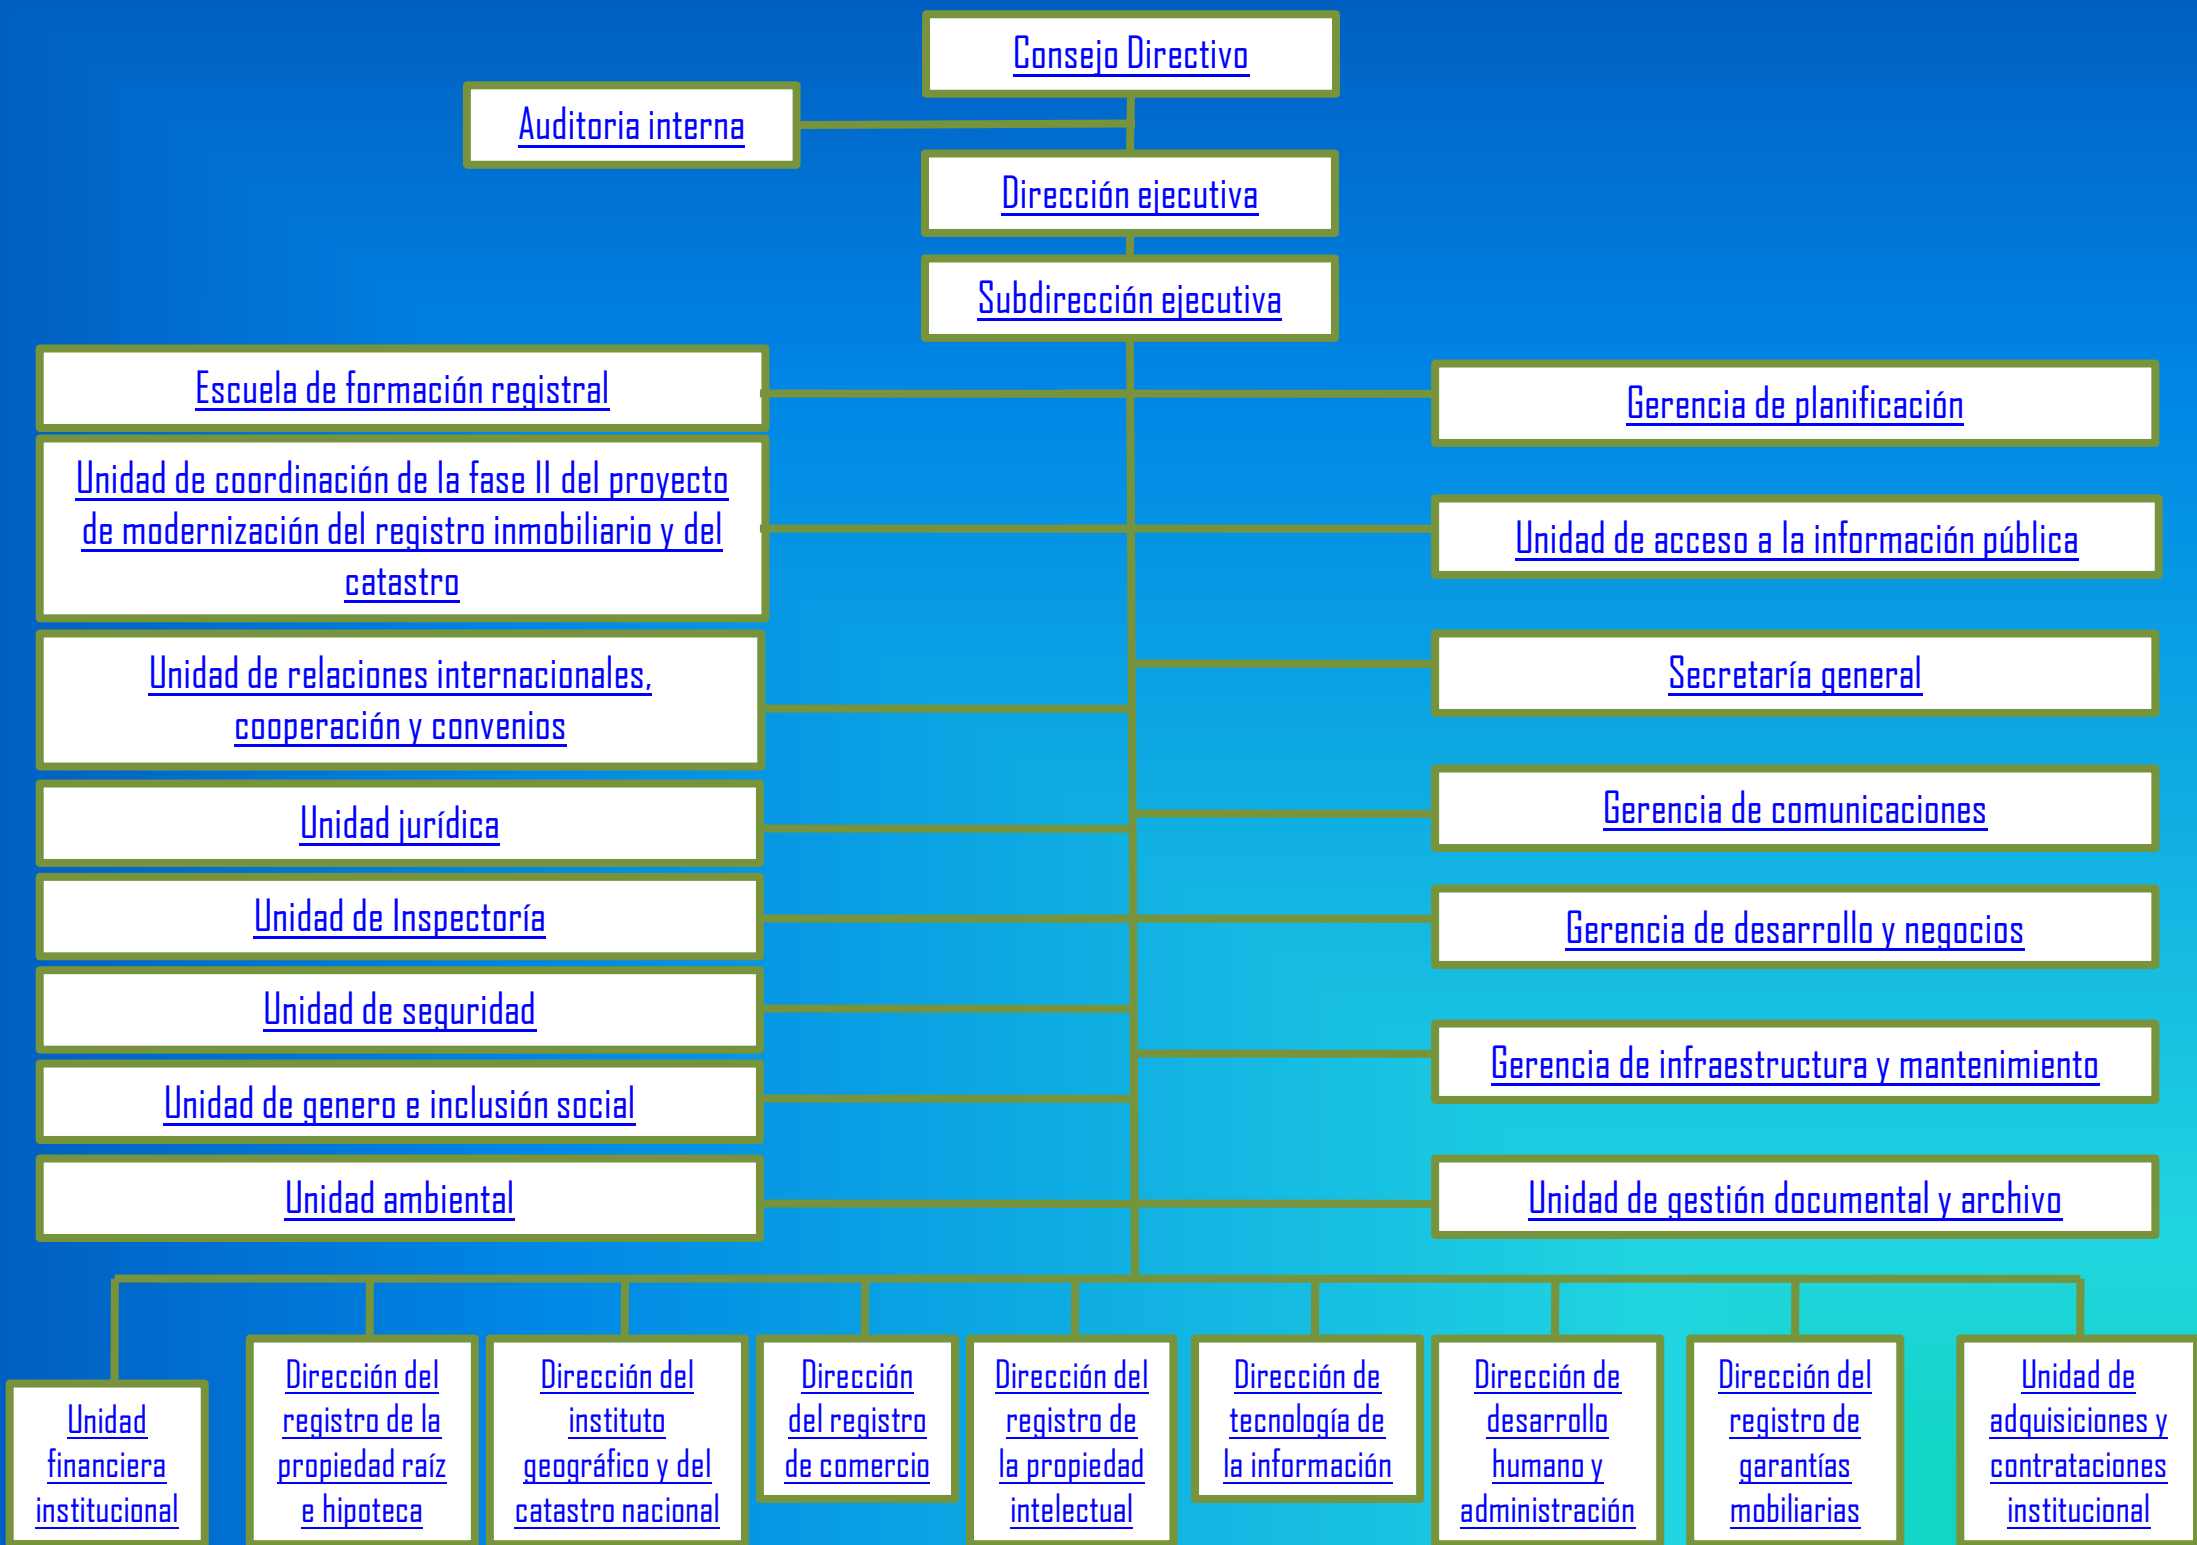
Consejo Directivo

Auditoria interna

Dirección ejecutiva

Subdirección ejecutiva

Escuela de formación registral

Unidad de coordinación de la fase II del proyecto de modernización del registro inmobiliario y del catastro

Unidad de relaciones internacionales, cooperación y convenios

Unidad jurídica

Unidad de Inspectoría

Unidad de seguridad

Unidad de genero e inclusión social

Unidad ambiental

Gerencia de planificación

Unidad de acceso a la información pública

Secretaría general

Gerencia de comunicaciones

Gerencia de desarrollo y negocios

Gerencia de infraestructura y mantenimiento

Unidad de gestión documental y archivo

Unidad financiera institucional

Dirección del registro de la propiedad raíz e hipoteca

Dirección del instituto geográfico y del catastro nacional

Dirección del registro de comercio

Dirección del registro de la propiedad intelectual

Dirección de tecnología de la información

Dirección de desarrollo humano y administración

Dirección del registro de garantías mobiliarias

Unidad de adquisiciones y contrataciones institucional